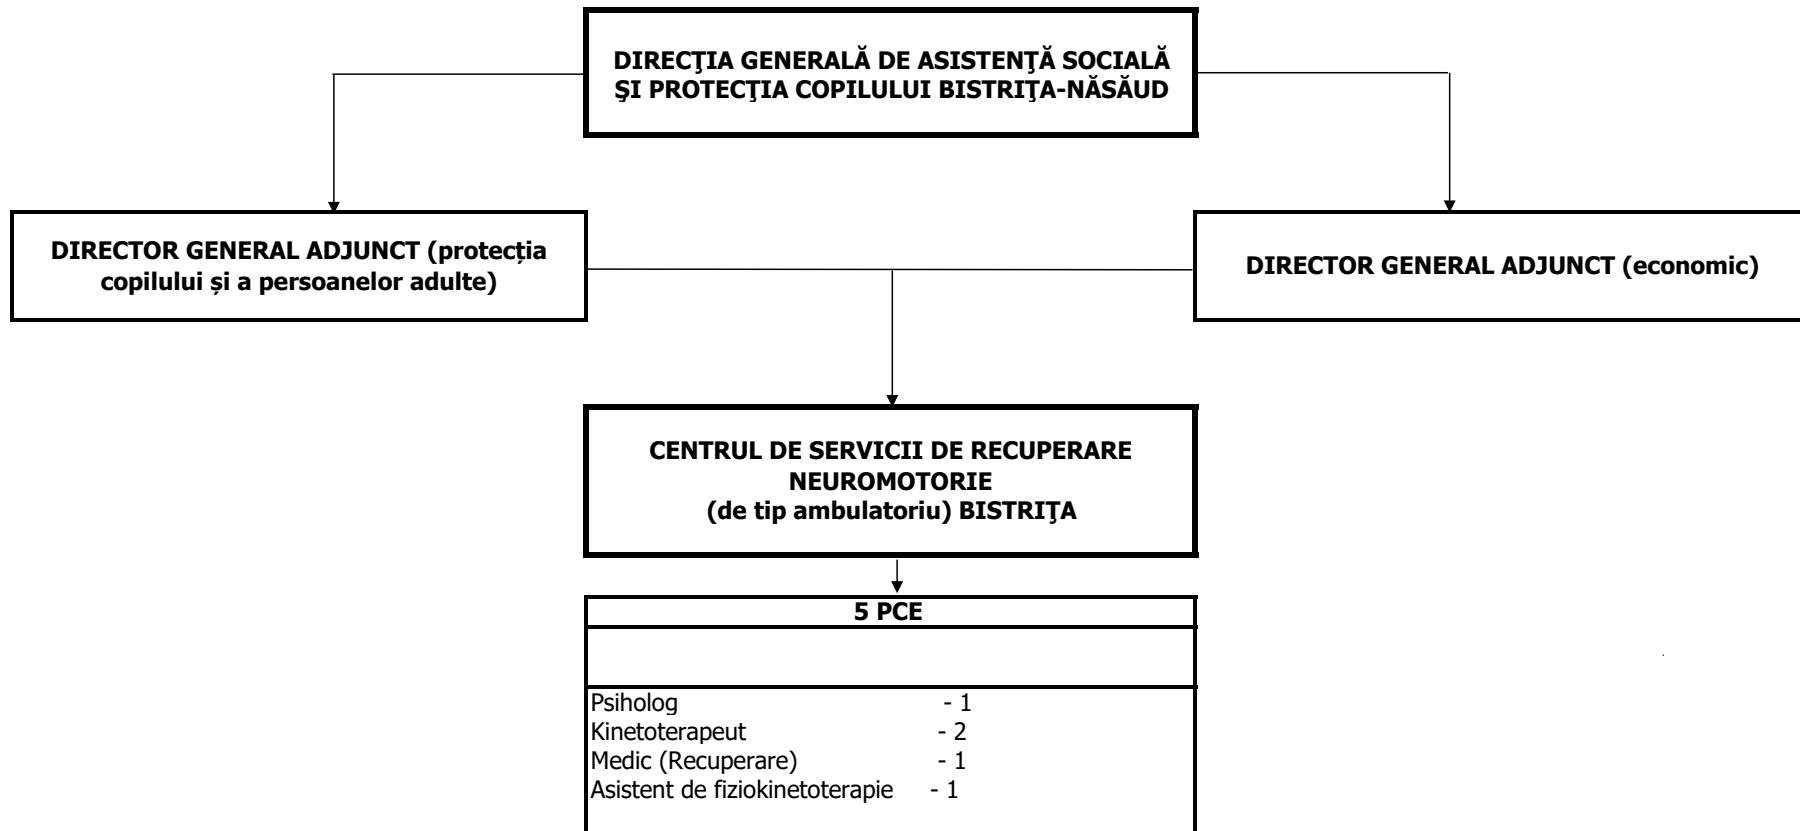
DIRECŢIA GENERALĂ DE ASISTENŢĂ SOCIALĂ ŞI PROTECŢIA COPILULUI BISTRIŢA-NĂSĂUD

DIRECTOR GENERAL ADJUNCT (protecția copilului și a persoanelor adulte)

DIRECTOR GENERAL ADJUNCT (economic)

CENTRUL DE SERVICII DE RECUPERARE NEUROMOTORIE (de tip ambulatoriu) BISTRIŢA

5 PCE

Psiholog - 1
Kinetoterapeut - 2
Medic (Recuperare) - 1
Asistent de fiziokinetoterapie - 1